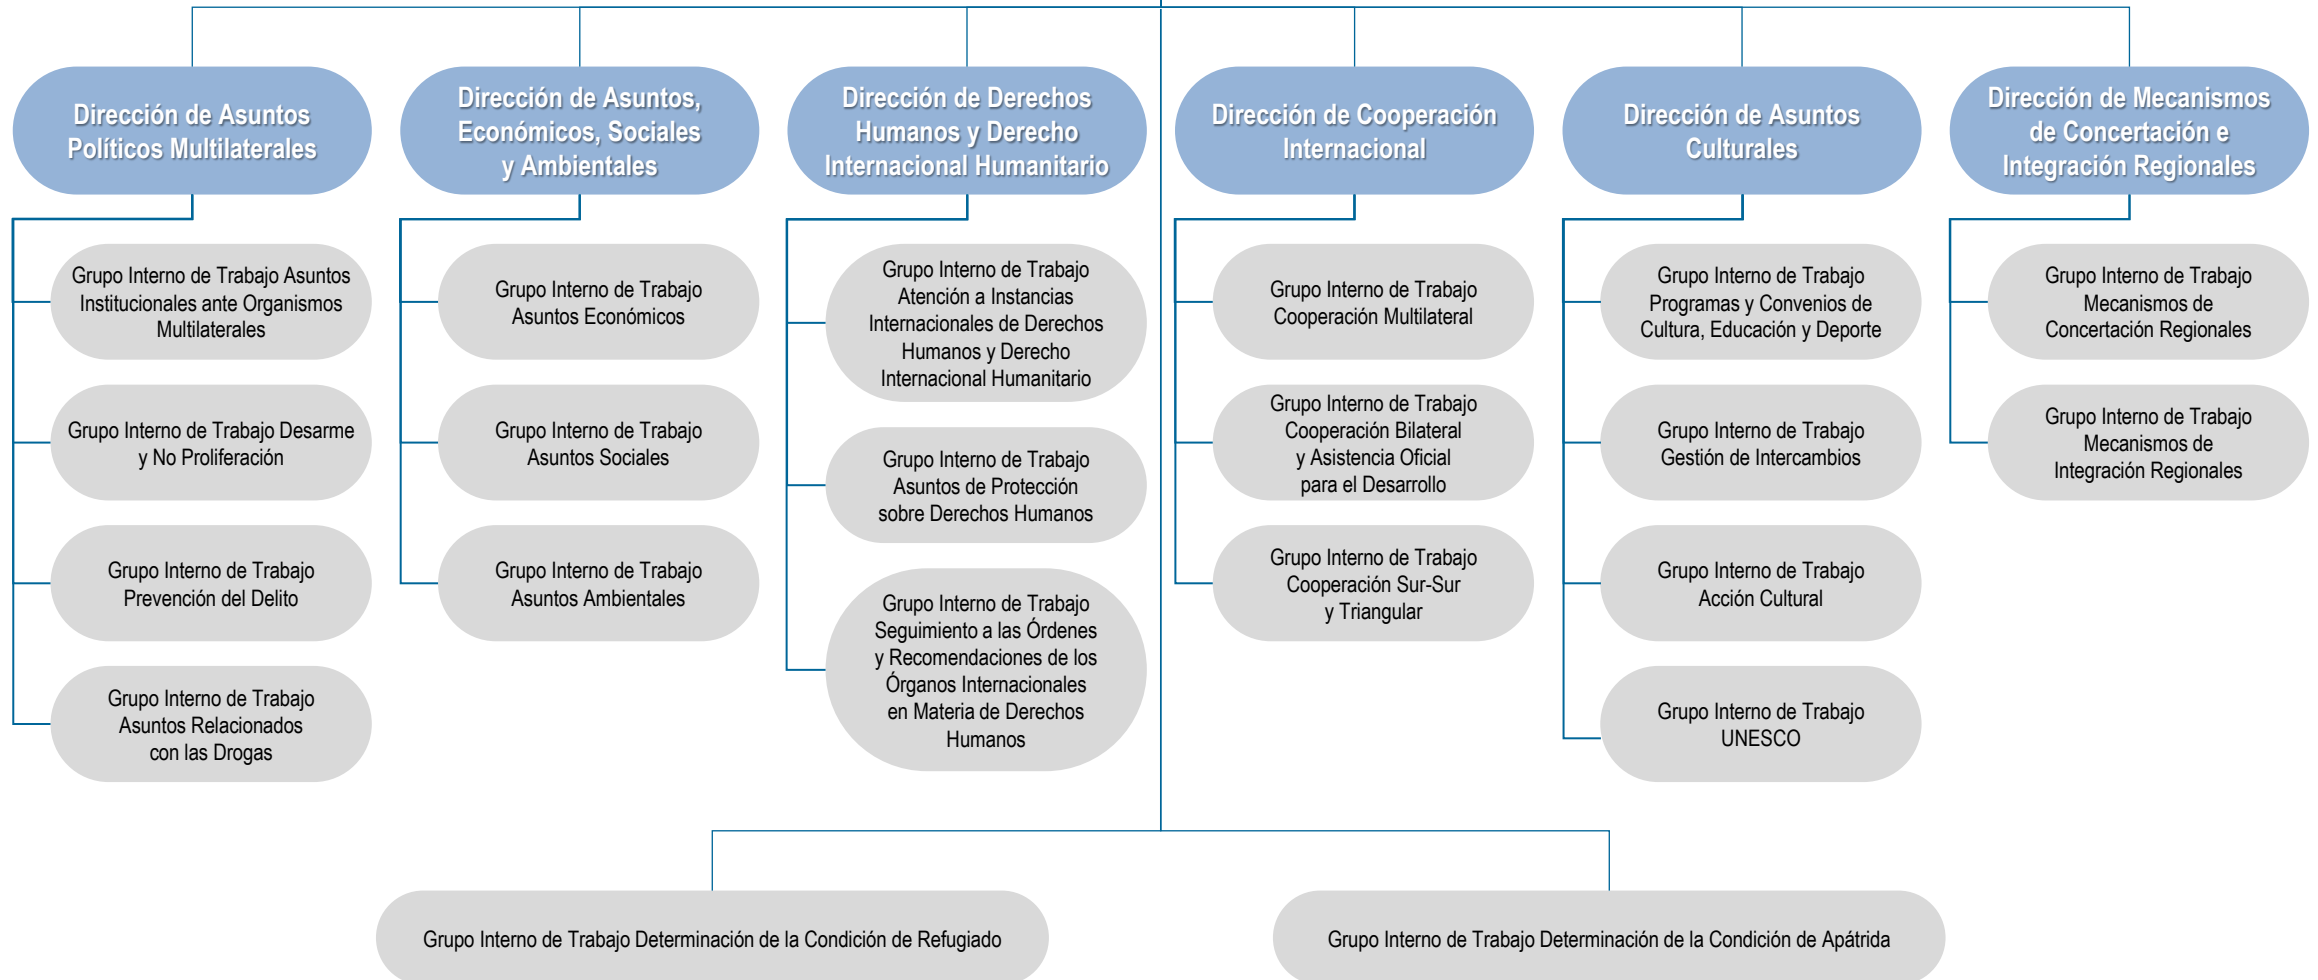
Dirección de Asuntos Políticos Multilaterales

Grupo Interno de Trabajo Asuntos Institucionales ante Organismos Multilaterales

Grupo Interno de Trabajo Desarme y No Proliferación

Grupo Interno de Trabajo Prevención del Delito

Grupo Interno de Trabajo Asuntos Relacionados con las Drogas

Dirección de Asuntos, Económicos, Sociales y Ambientales

Grupo Interno de Trabajo Asuntos Económicos

Grupo Interno de Trabajo Asuntos Sociales

Grupo Interno de Trabajo Asuntos Ambientales

Dirección de Derechos Humanos y Derecho Internacional Humanitario

Grupo Interno de Trabajo Atención a Instancias Internacionales de Derechos Humanos y Derecho Internacional Humanitario

Grupo Interno de Trabajo Asuntos de Protección sobre Derechos Humanos

Grupo Interno de Trabajo Seguimiento a las Órdenes y Recomendaciones de los Órganos Internacionales en Materia de Derechos Humanos

Dirección de Cooperación Internacional

Grupo Interno de Trabajo Cooperación Multilateral

Grupo Interno de Trabajo Cooperación Bilateral y Asistencia Oficial para el Desarrollo

Grupo Interno de Trabajo Cooperación Sur-Sur y Triangular

Dirección de Asuntos Culturales

Grupo Interno de Trabajo Programas y Convenios de Cultura, Educación y Deporte

Grupo Interno de Trabajo Gestión de Intercambios

Grupo Interno de Trabajo Acción Cultural

Grupo Interno de Trabajo UNESCO

Dirección de Mecanismos de Concertación e Integración Regionales

Grupo Interno de Trabajo Mecanismos de Concertación Regionales

Grupo Interno de Trabajo Mecanismos de Integración Regionales

Grupo Interno de Trabajo Determinación de la Condición de Refugiado

Grupo Interno de Trabajo Determinación de la Condición de Apátrida